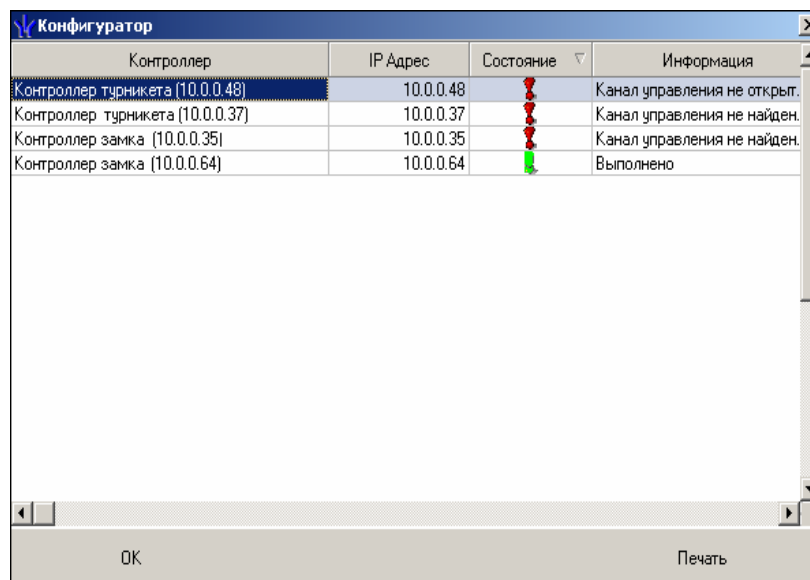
Конфигуратор

| Контроллер | IP Адрес | Состояние | Информация |
|---|---|---|---|
| Контроллер турникета (10.0.0.48) | 10.0.0.48 | | Канал управления не открыт. |
| Контроллер турникета (10.0.0.37) | 10.0.0.37 | | Канал управления не найден. |
| Контроллер замка (10.0.0.35) | 10.0.0.35 | | Канал управления не найден. |
| Контроллер замка (10.0.0.64) | 10.0.0.64 | | Выполнено |

OK

Печать